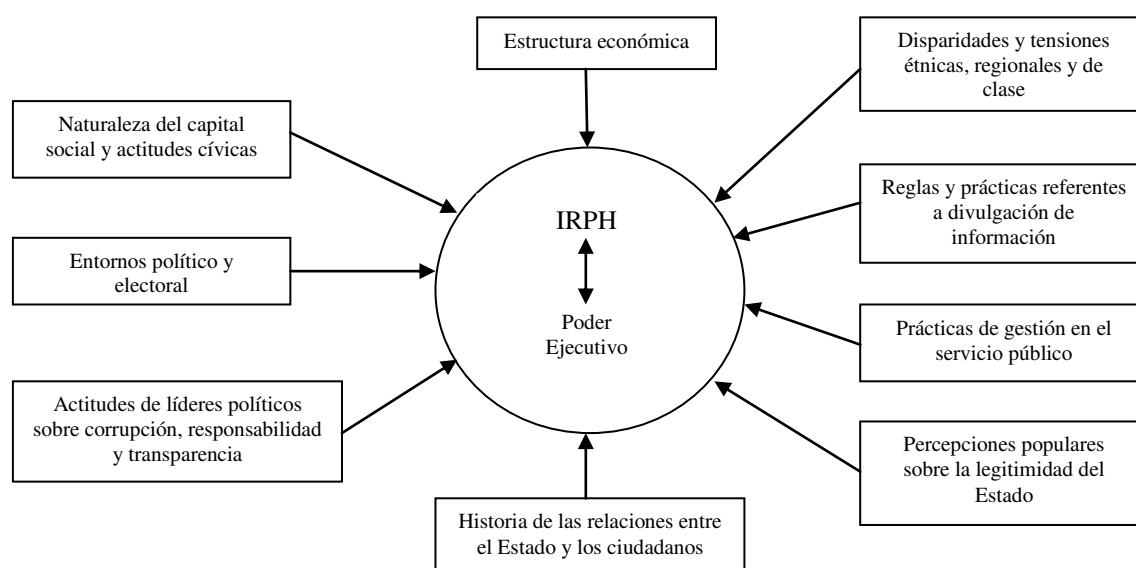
Estructura económica

Disparidades y tensiones étnicas, regionales y de clase

Naturaleza del capital social y actitudes cívicas

Reglas y prácticas referentes a divulgación de información

IRPH

Poder Ejecutivo

Entornos político y electoral

Prácticas de gestión en el servicio público

Actitudes de líderes políticos sobre corrupción, responsabilidad y transparencia

Percepciones populares sobre la legitimidad del Estado

Historia de las relaciones entre el Estado y los ciudadanos